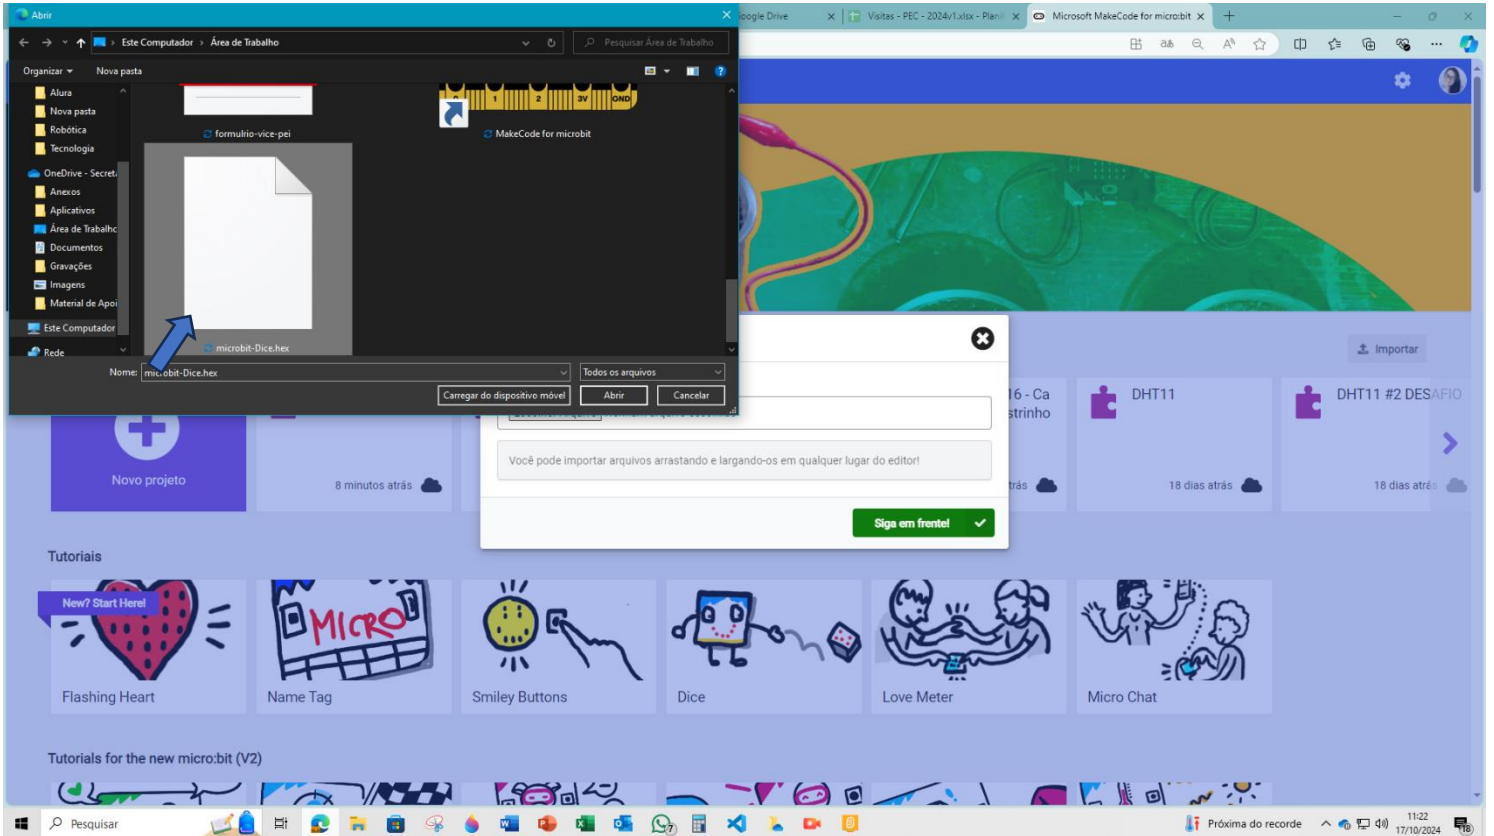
Abrir
oogle Drive
Visitas - PEC - 2024v1.xlsx - Plani
Microsoft MakeCode for micro:bit
Este Computador › Área de Trabalho
Pesquisar Área de Trabalho
Organizar ▾
Nova pasta
Alura
Nova pasta
Robótica
Tecnologia
OneDrive - Secret
Anexos
Aplicativos
Área de Trabalho
Documentos
Gravações
Imagens
Material de Apoi
Este Computador
Rede
formulrio-vice-pei
1
2
3V
GND
MakeCode for microbit
microbit-Dice.hex
Nome: microbit-Dice.hex
Todos os arquivos
Carregar do dispositivo móvel
Abrir
Cancelar
Importar
16 - Ca
strinho
DHT11
DHT11 #2 DESAFIO
Você pode importar arquivos arrastando e largando-os em qualquer lugar do editor!
Siga em frente!
Novo projeto
8 minutos atrás
trás
18 dias atrás
18 dias atrás
Tutoriais
New? Start Here!
MICRO
Flashing Heart
Name Tag
Smiley Buttons
Dice
Love Meter
Micro Chat
Tutorials for the new micro:bit (V2)
Pesquisar
Próxima do recorde
11:22
17/10/2024
18